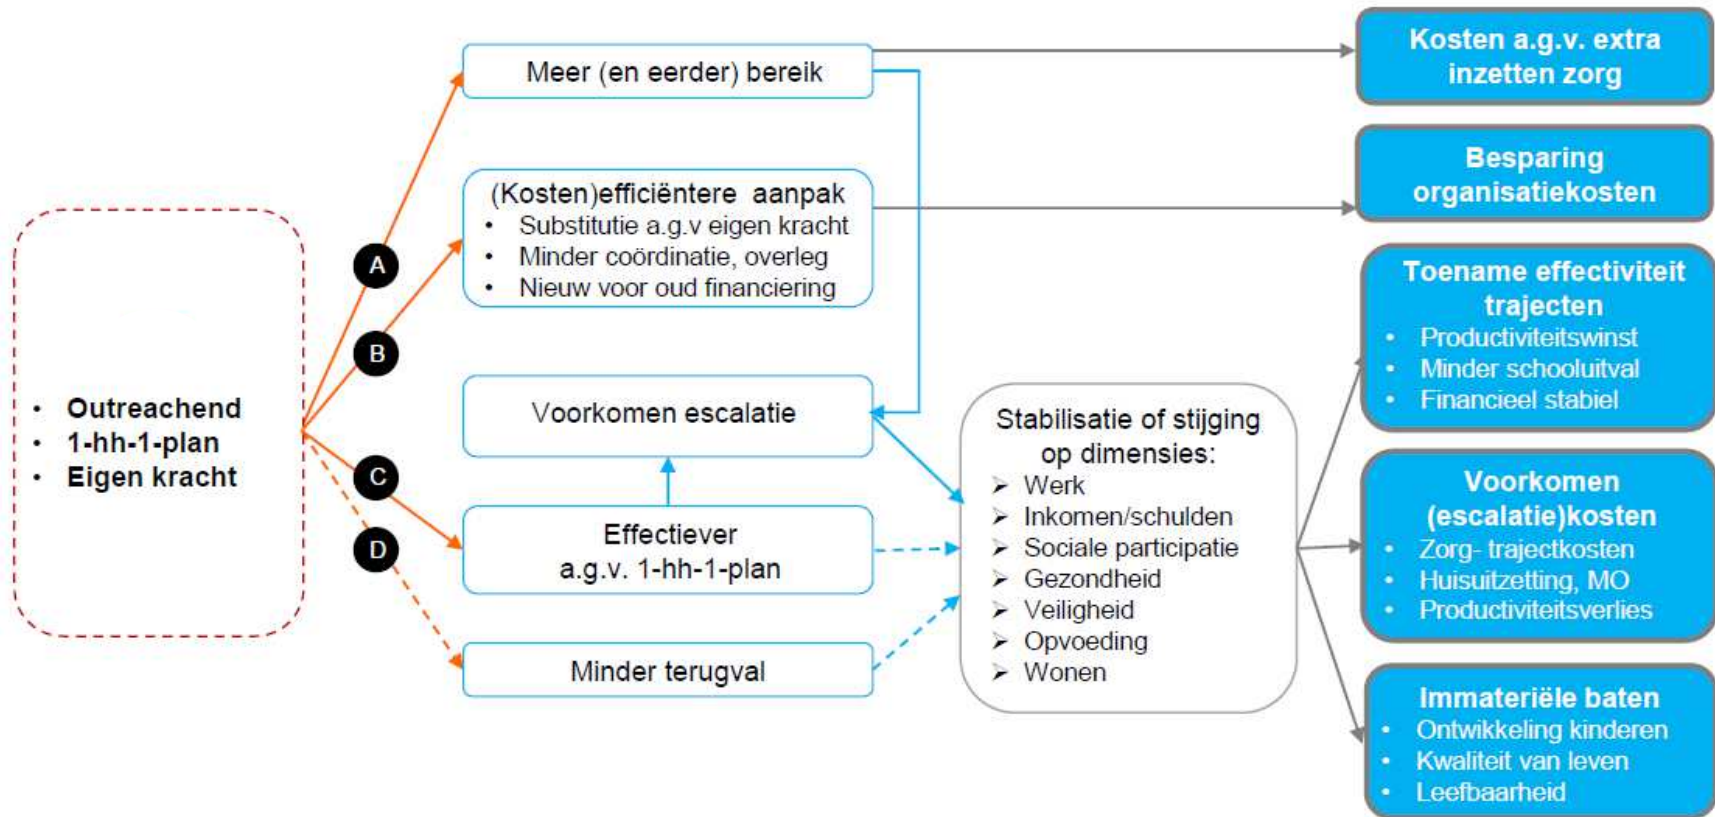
- Outreachend
- 1-hh-1-plan
- Eigen kracht

A

B

C

D

Meer (en eerder) bereik

(Kosten)efficiëntere aanpak
- Substitutie a.g.v eigen kracht
- Minder coördinatie, overleg
- Nieuw voor oud financiering

Voorkomen escalatie

Effectiever a.g.v. 1-hh-1-plan

Minder terugval

Stabilisatie of stijging op dimensies:
- Werk
- Inkomen/schulden
- Sociale participatie
- Gezondheid
- Veiligheid
- Opvoeding
- Wonen

Kosten a.g.v. extra inzetten zorg

Besparing organisatiekosten

Toename effectiviteit trajecten
- Productiviteitswinst
- Minder schooluitval
- Financieel stabiel

Voorkomen (escalatie)kosten
- Zorg- trajectkosten
- Huisuitzetting, MO
- Productiviteitsverlies

Immateriële baten
- Ontwikkeling kinderen
- Kwaliteit van leven
- Leefbaarheid